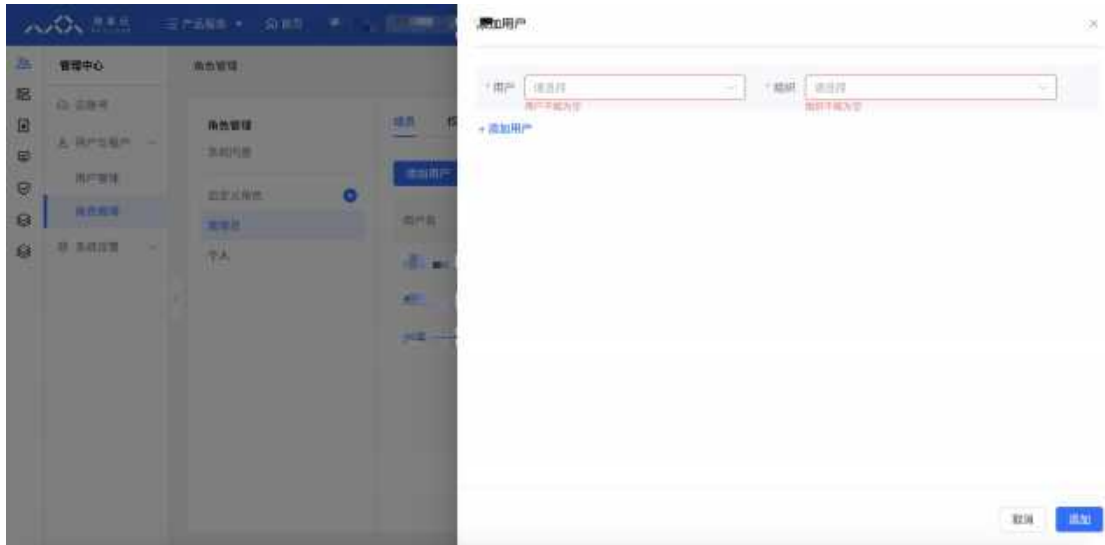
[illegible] 产品服务 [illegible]

管理中心

角色管理

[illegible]

用户与账户

用户管理

角色管理

系统设置

角色管理

系统角色

自定义角色

管理员

个人

成员

添加用户

用户名

添加用户

×

* 用户 请选择

用户不能为空

* 组织 请选择

组织不能为空

+ 添加用户

取消 添加